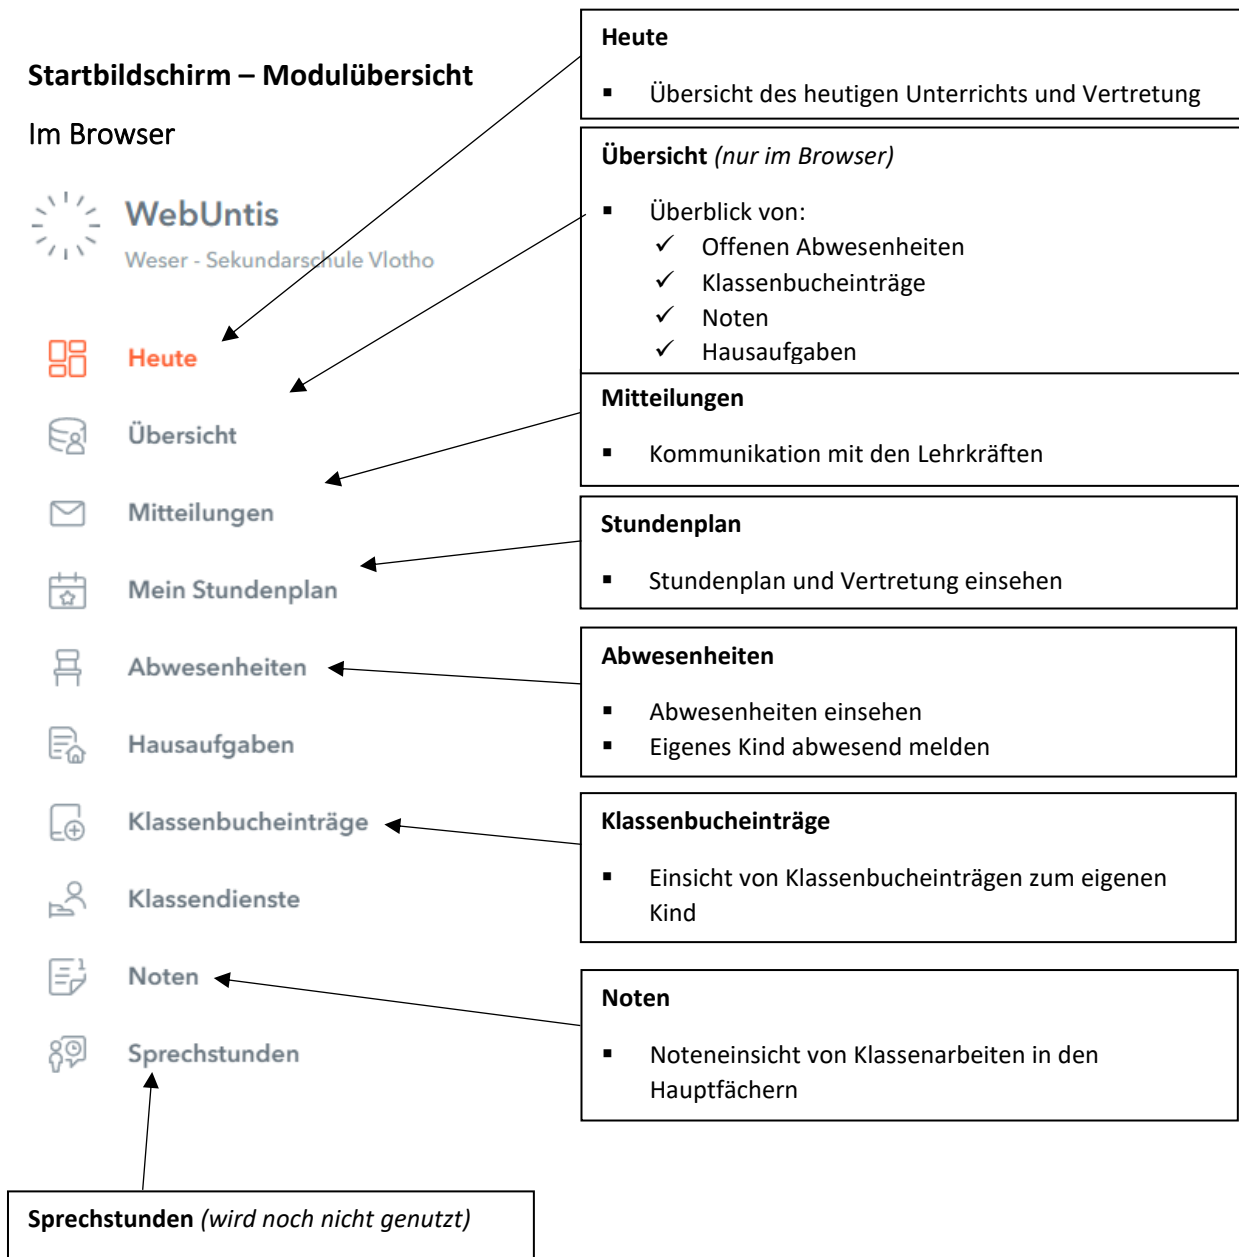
**Startbildschirm – Modulübersicht**

Im Browser

WebUntis
Weser - Sekundarschule Vlotho

Heute
Übersicht
Mitteilungen
Mein Stundenplan
Abwesenheiten
Hausaufgaben
Klassenbucheinträge
Klassendienste
Noten
Sprechstunden

**Heute**

- Übersicht des heutigen Unterrichts und Vertretung

**Übersicht** *(nur im Browser)*

- Überblick von:
  ✓ Offenen Abwesenheiten
  ✓ Klassenbucheinträge
  ✓ Noten
  ✓ Hausaufgaben

**Mitteilungen**

- Kommunikation mit den Lehrkräften

**Stundenplan**

- Stundenplan und Vertretung einsehen

**Abwesenheiten**

- Abwesenheiten einsehen
- Eigenes Kind abwesend melden

**Klassenbucheinträge**

- Einsicht von Klassenbucheinträgen zum eigenen Kind

**Noten**

- Noteneinsicht von Klassenarbeiten in den Hauptfächern

**Sprechstunden** *(wird noch nicht genutzt)*